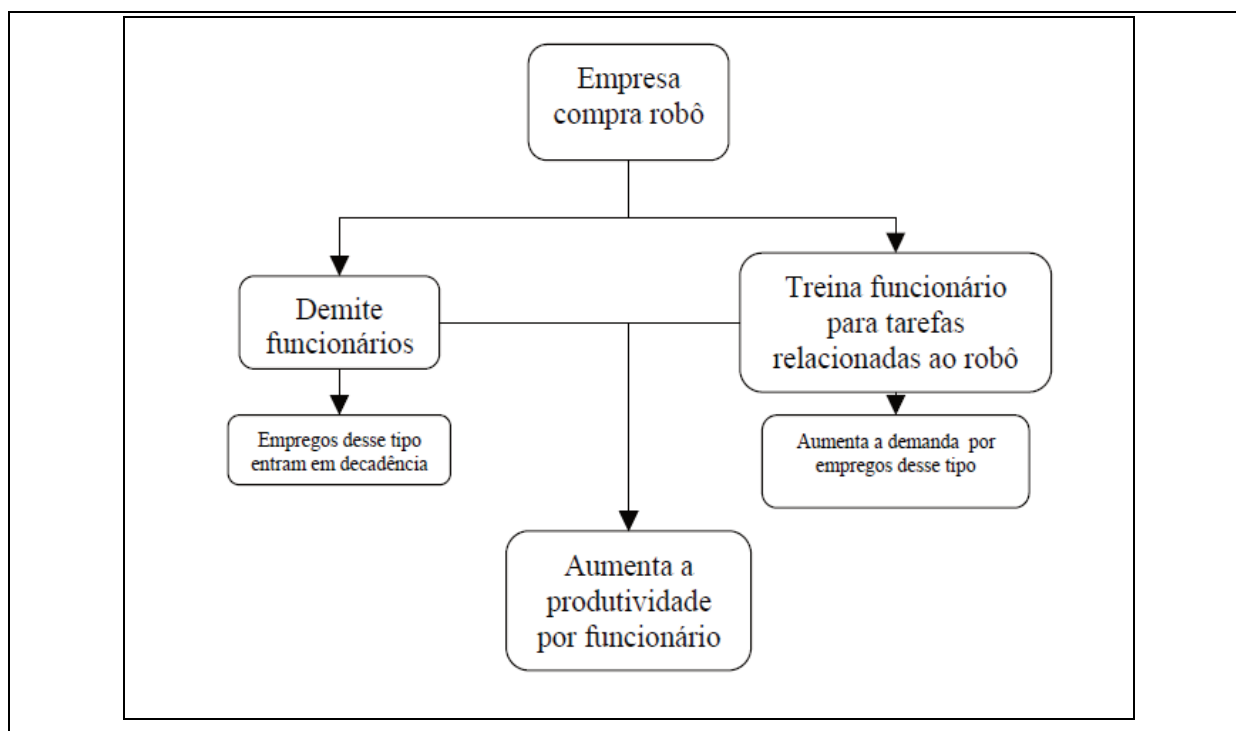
Empresa compra robô

Demite funcionários

Treina funcionário para tarefas relacionadas ao robô

Empregos desse tipo entram em decadência

Aumenta a demanda por empregos desse tipo

Aumenta a produtividade por funcionário